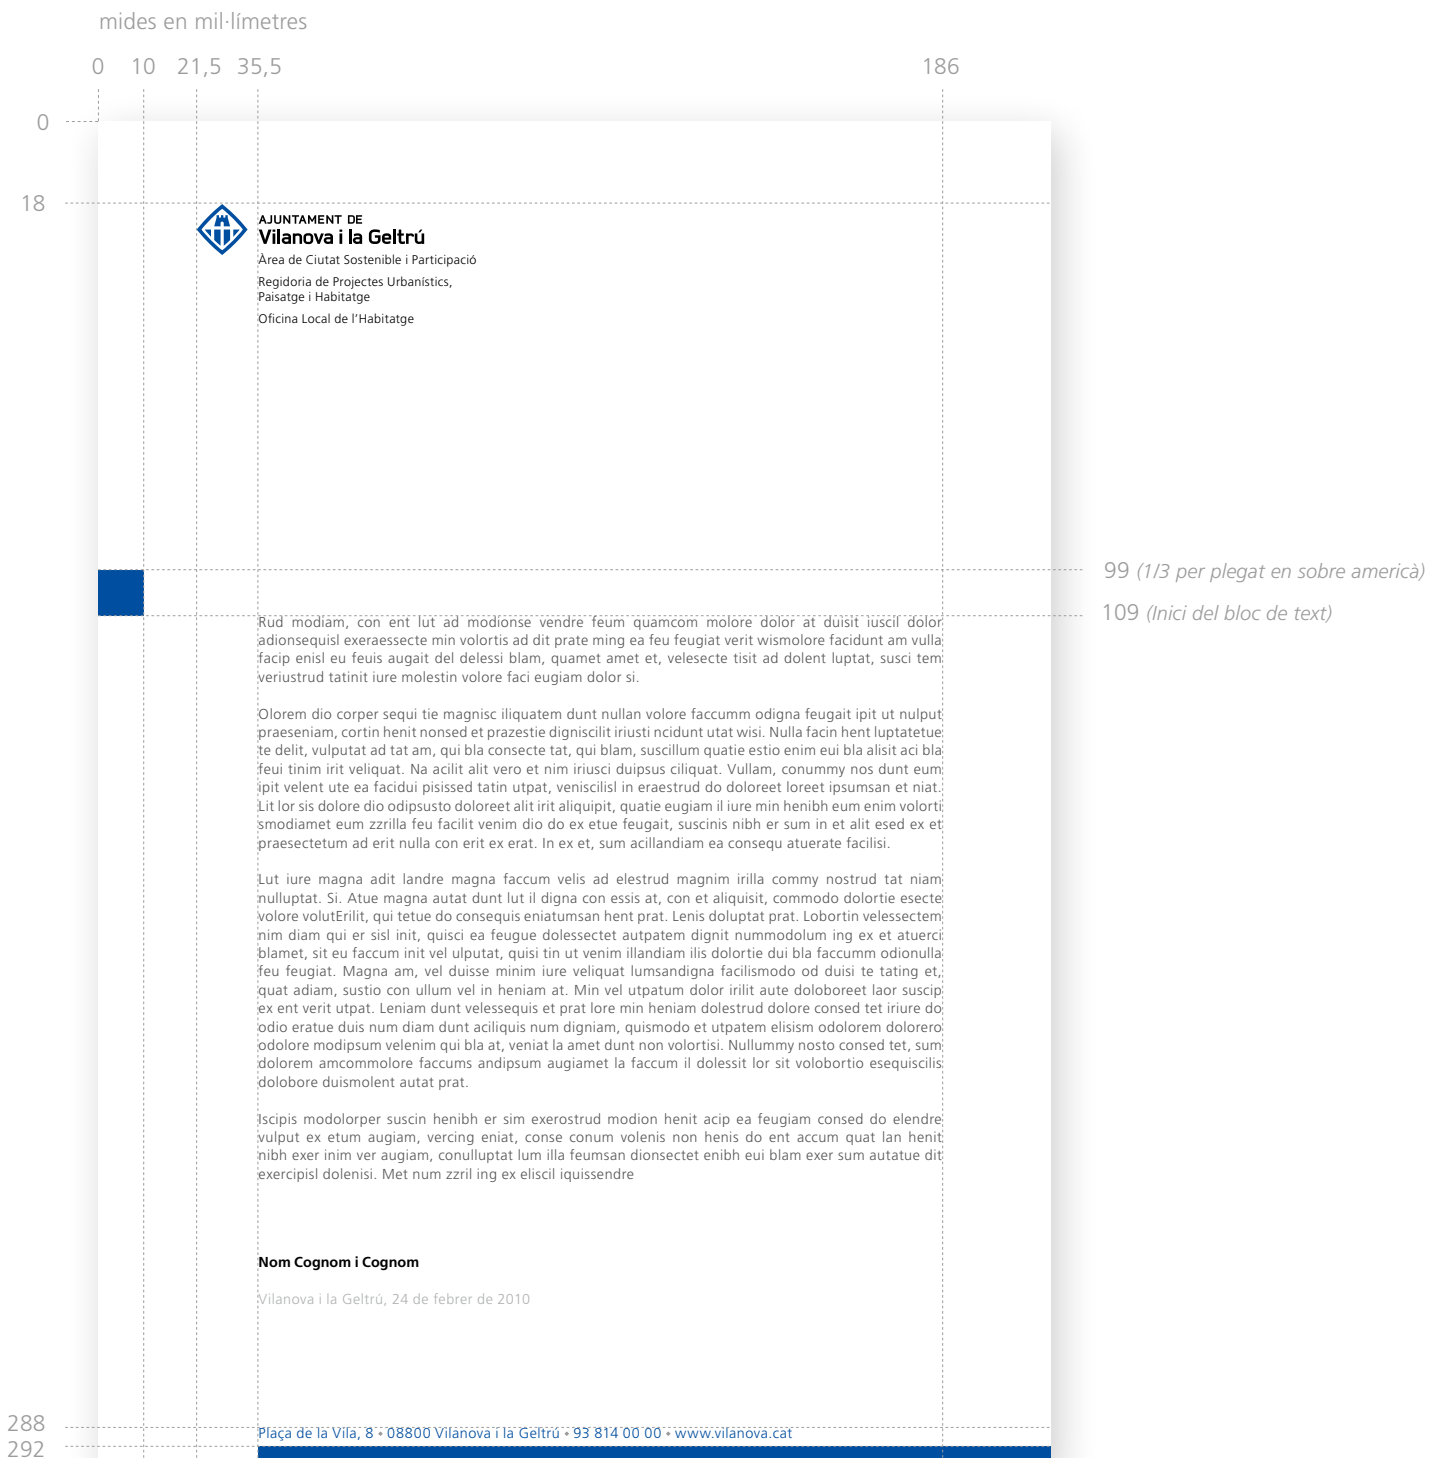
mides en mil·límetres

0 10 21,5 35,5 186

0

18

AJUNTAMENT DE
Vilanova i la Geltrú
Àrea de Ciutat Sostenible i Participació

Regidoria de Projectes Urbanístics,
Paisatge i Habitatge

Oficina Local de l'Habitatge

99 *(1/3 per plegat en sobre americà)*

109 *(Inici del bloc de text)*

Rud modiam, con ent lut ad modionse vendre feum quamcom molore dolor at duisit iuscil dolor adionsequisl exeraessecte min volortis ad dit prate ming ea feu feugiat verit wismolore facidunt am vulla facip enisl eu feuis augait del delessi blam, quamet amet et, velesecte tisit ad dolent luptat, susci tem veriustrud tatinit iure molestin volore faci eugiam dolor si.

Olorem dio corper sequi tie magnisc iliquatem dunt nullan volore faccumm odigna feugait ipit ut nulput praeseniam, cortin henit nonsed et prazestie dignisciIit iriusti ncidunt utat wisi. Nulla facin hent luptatetue te delit, vulputat ad tat am, qui bla consecte tat, qui blam, suscillum quatie estio enim eui bla alisit aci bla feui tinim irit veliquat. Na acilit alit vero et nim iriusci duipsus ciliquat. Vullam, conummy nos dunt eum ipit velent ute ea facidui pisissed tatin utpat, veniscilisl in eraestrud do doloreet loreet ipsumsan et niat. Lit lor sis dolore dio odipsusto doloreet alit irit aliquipit, quatie eugiam il iure min henibh eum enim volorti smodiamet eum zzrilla feu facilit venim dio do ex etue feugait, suscinis nibh er sum in et alit esed ex et praesectetum ad erit nulla con erit ex erat. In ex et, sum acillandiam ea consequ atuerate facilisi.

Lut iure magna adit landre magna faccum velis ad elestrud magnim irilla commy nostrud tat niam nulluptat. Si. Atue magna autat dunt lut il digna con essis at, con et aliquisit, commodo dolortie esecte volore volutErilit, qui tetue do consequis eniatumsan hent prat. Lenis doluptat prat. Lobortin velessectem nim diam qui er sisl init, quisci ea feugue dolessectet autpatem dignit nummodolum ing ex et atuerci blamet, sit eu faccum init vel ulputat, quisi tin ut venim illandiam ilis dolortie dui bla faccumm odionulla feu feugiat. Magna am, vel duisse minim iure veliquat lumsandigna facilismodo od duisi te tating et, quat adiam, sustio con ullum vel in heniam at. Min vel utpatum dolor irilit aute doloboreet laor suscip ex ent verit utpat. Leniam dunt velessequis et prat lore min heniam dolestrud dolore consed tet iriure do odio eratue duis num diam dunt aciliquis num digniam, quismodo et utpatem elisism odolorem dolorero odolore modipsum velenim qui bla at, veniat la amet dunt non volortisi. Nullummy nosto consed tet, sum dolorem amcommolore faccums andipsum augiamet la faccum il dolessit lor sit volobortio esequiscilis dolobore duismolent autat prat.

Iscipis modolorper suscin henibh er sim exerostrud modion henit acip ea feugiam consed do elendre vulput ex etum augiam, vercing eniat, conse conum volenis non henis do ent accum quat lan henit nibh exer inim ver augiam, conulluptat lum illa feumsan dionsectet enibh eui blam exer sum autatue dit exercipisl dolenisi. Met num zzril ing ex eliscil iquissendre

**Nom Cognom i Cognom**

Vilanova i la Geltrú, 24 de febrer de 2010

288
292

Plaça de la Vila, 8 • 08800 Vilanova i la Geltrú • 93 814 00 00 • www.vilanova.cat